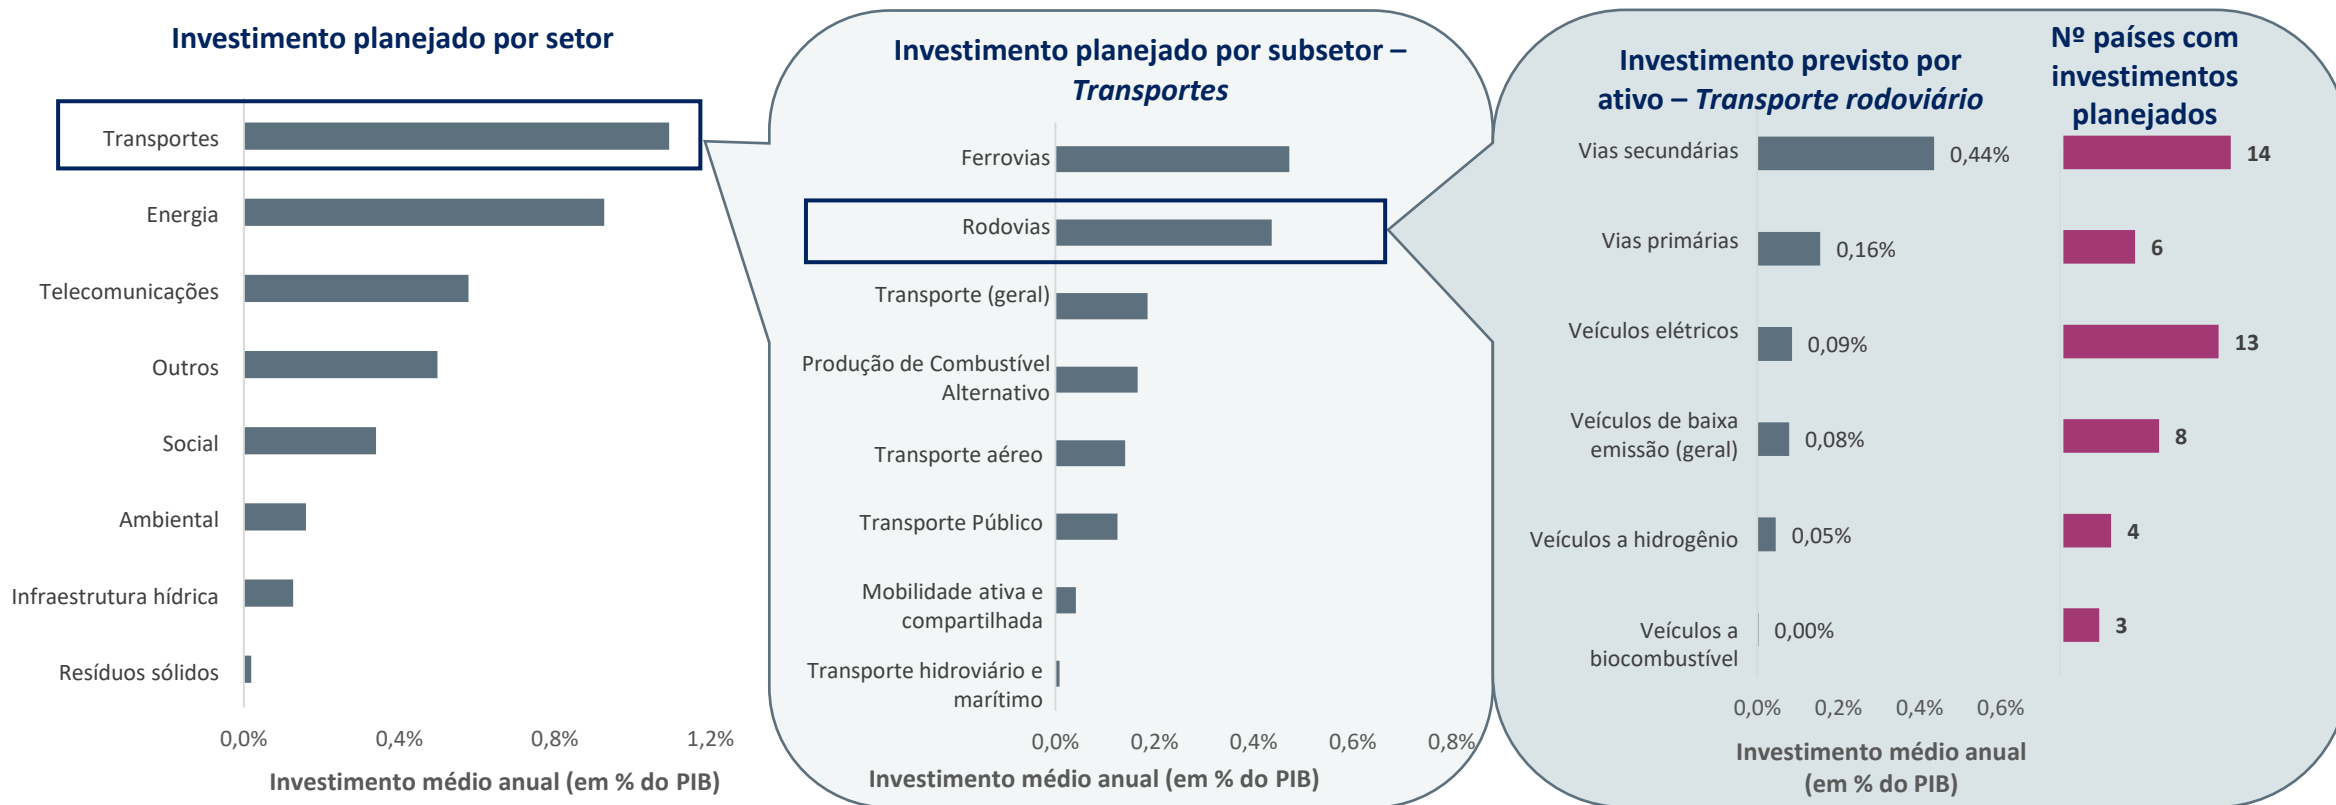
Investimento planejado por setor

Transportes
Energia
Telecomunicações
Outros
Social
Ambiental
Infraestrutura hídrica
Resíduos sólidos

0,0% 0,4% 0,8% 1,2%

Investimento médio anual (em % do PIB)

Investimento planejado por subsetor – *Transportes*

Ferrovias
Rodovias
Transporte (geral)
Produção de Combustível Alternativo
Transporte aéreo
Transporte Público
Mobilidade ativa e compartilhada
Transporte hidroviário e marítimo

0,0% 0,2% 0,4% 0,6% 0,8%

Investimento médio anual (em % do PIB)

Investimento previsto por ativo – *Transporte rodoviário*

Nº países com investimentos planejados

Vias secundárias 0,44% 14
Vias primárias 0,16% 6
Veículos elétricos 0,09% 13
Veículos de baixa emissão (geral) 0,08% 8
Veículos a hidrogênio 0,05% 4
Veículos a biocombustível 0,00% 3

0,0% 0,2% 0,4% 0,6%

Investimento médio anual (em % do PIB)